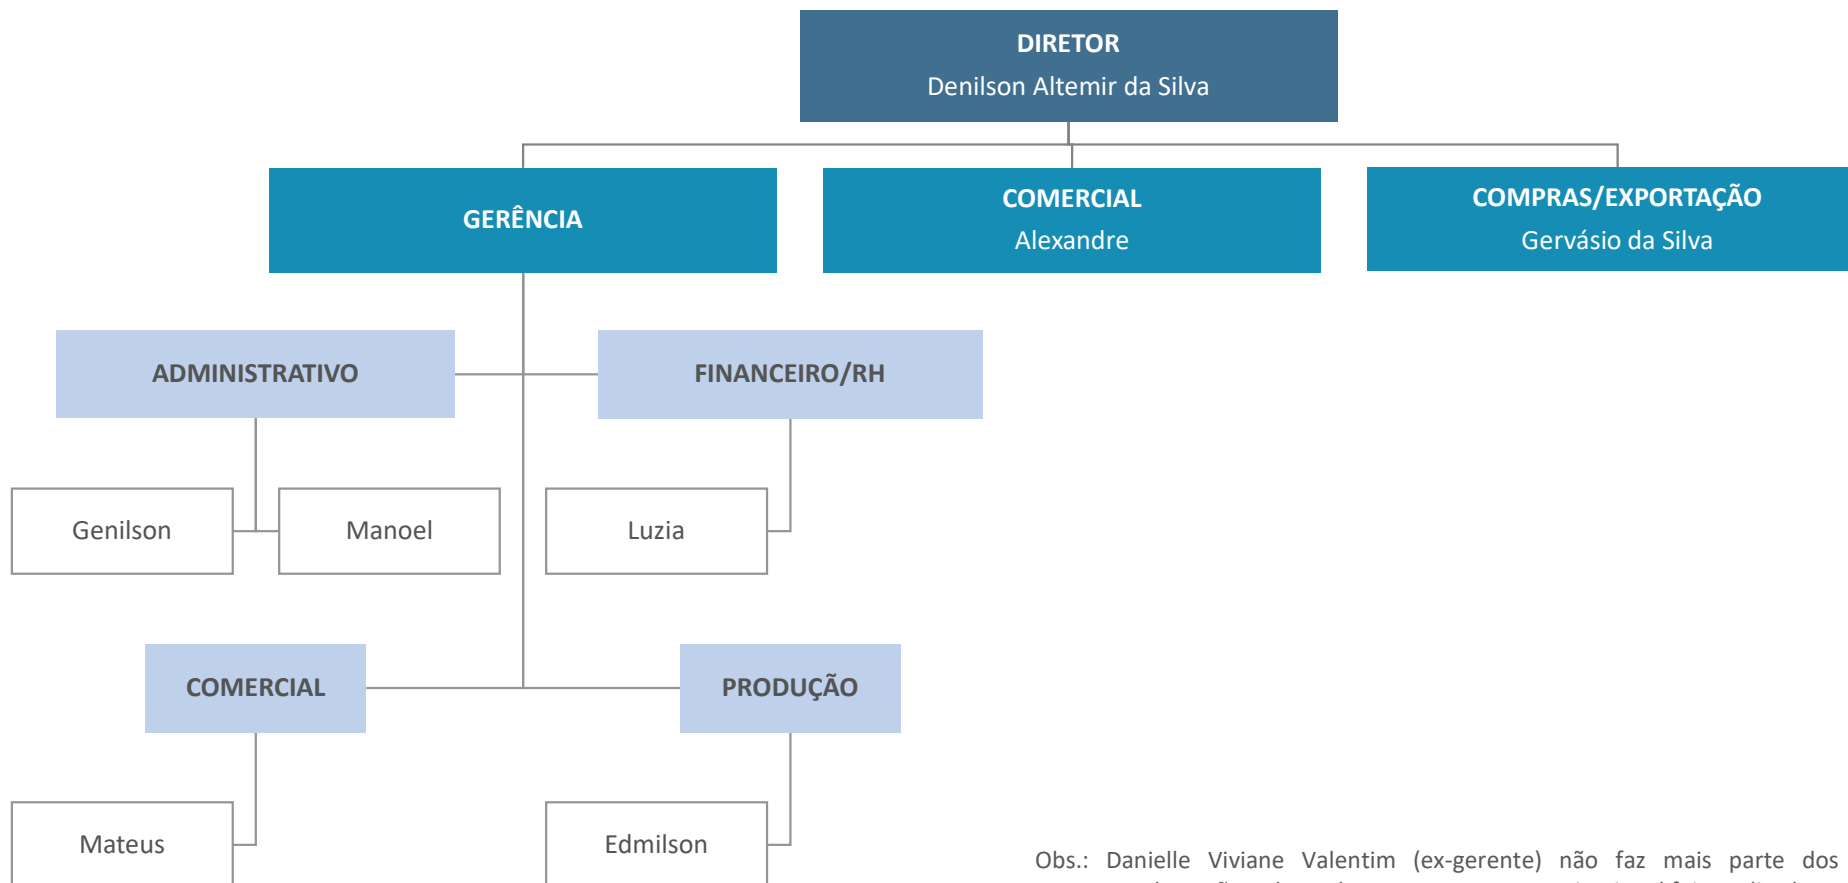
DIRETOR
Denilson Altemir da Silva

GERÊNCIA

COMERCIAL
Alexandre

COMPRAS/EXPORTAÇÃO
Gervásio da Silva

ADMINISTRATIVO

FINANCEIRO/RH

Genilson

Manoel

Luzia

COMERCIAL

PRODUÇÃO

Mateus

Edmilson

Obs.: Danielle Viviane Valentim (ex-gerente) não faz mais parte dos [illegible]